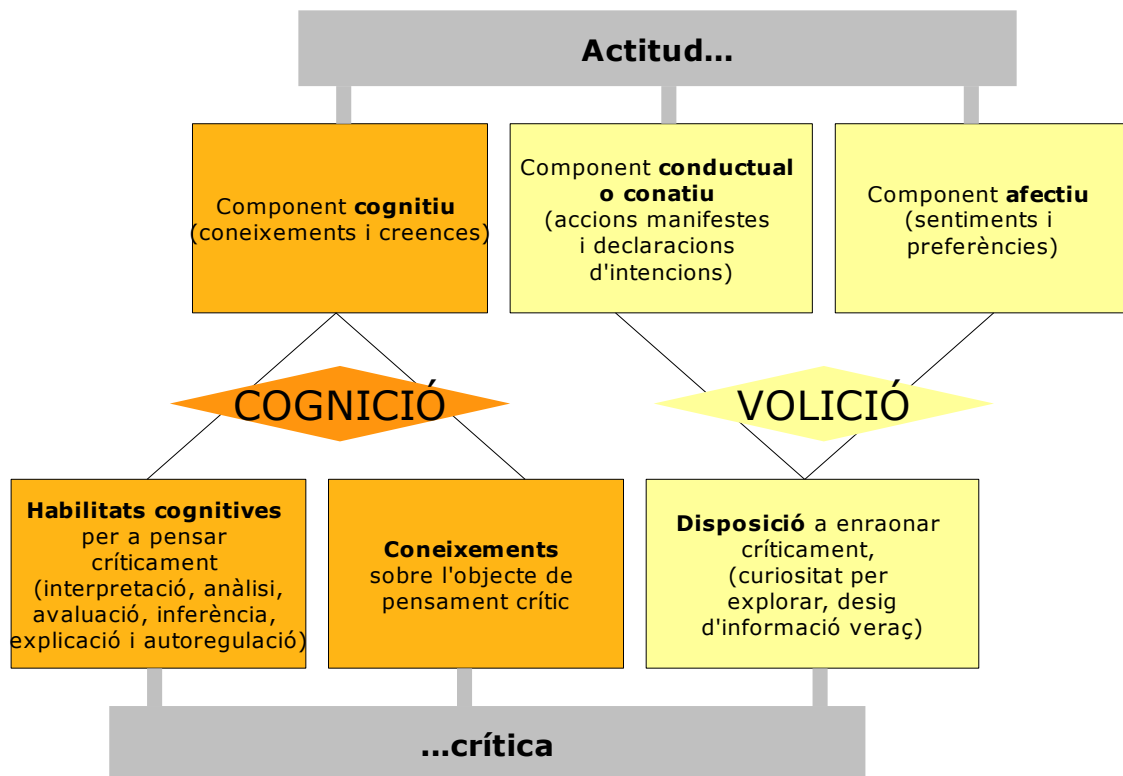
Actitud...

Component cognitiu (coneixements i creences)

Component conductual o conatiu (accions manifestes i declaracions d'intencions)

Component afectiu (sentiments i preferències)

COGNICIÓ

VOLICIÓ

Habilitats cognitives per a pensar críticament (interpretació, anàlisi, avaluació, inferència, explicació i autoregulació)

Coneixements sobre l'objecte de pensament crític

Disposició a enraonar críticament, (curiositat per explorar, desig d'informació veraç)

...crítica